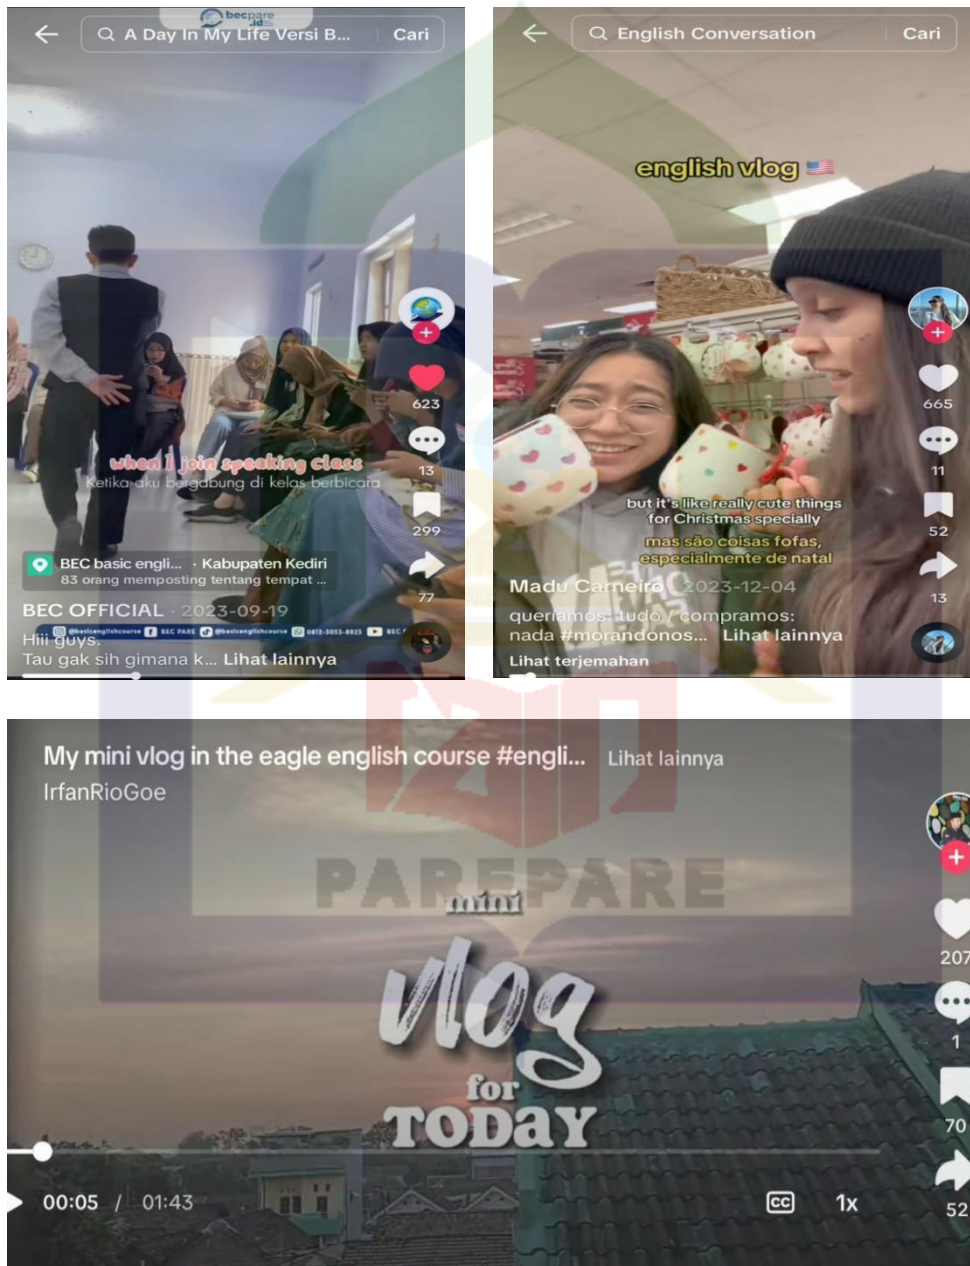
A Day In My Life Versi B... Cari

becpare .id

623

13

299

77

when i join speaking class

Ketika aku bergabung di kelas berbicara

BEC basic engli... · Kabupaten Kediri
83 orang memposting tentang tempat ...

BEC OFFICIAL · 2023-09-19

@basicenglishcourse BEC PARE @basicenglishcourse 0812-5055-8823 BEC

Hiii guys.
Tau gak sih gimana k... Lihat lainnya

English Conversation Cari

english vlog

665

11

52

13

but it's like really cute things for Christmas specially

mas são coisas fofas, especialmente de natal

Madu Carneiro · 2023-12-04

queríamos: tudo / compramos: nada #morandonos... Lihat lainnya

Lihat terjemahan

My mini vlog in the eagle english course #engli... Lihat lainnya

IrfanRioGoe

PAREPARE

mini vlog for TODAY

207

1

70

52

00:05 / 01:43

CC

1x